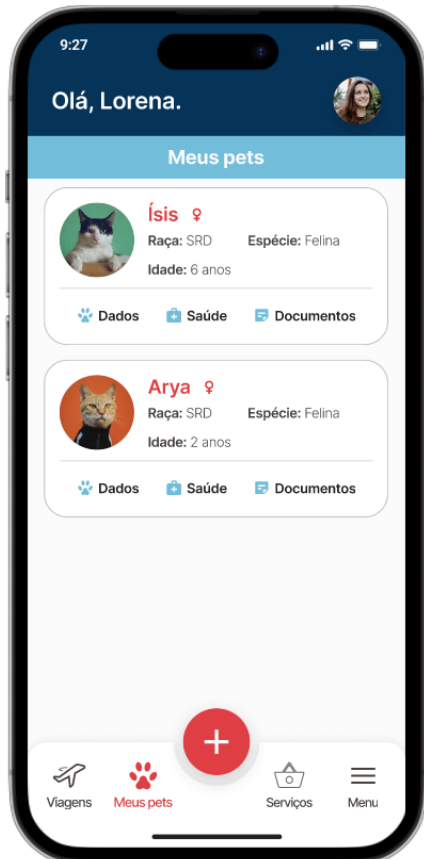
9:27

Olá, Lorena.

Meus pets

Ísis ♀
Raça: SRD Espécie: Felina
Idade: 6 anos

Dados Saúde Documentos

Arya ♀
Raça: SRD Espécie: Felina
Idade: 2 anos

Dados Saúde Documentos

+

Viagens Meus pets Serviços Menu